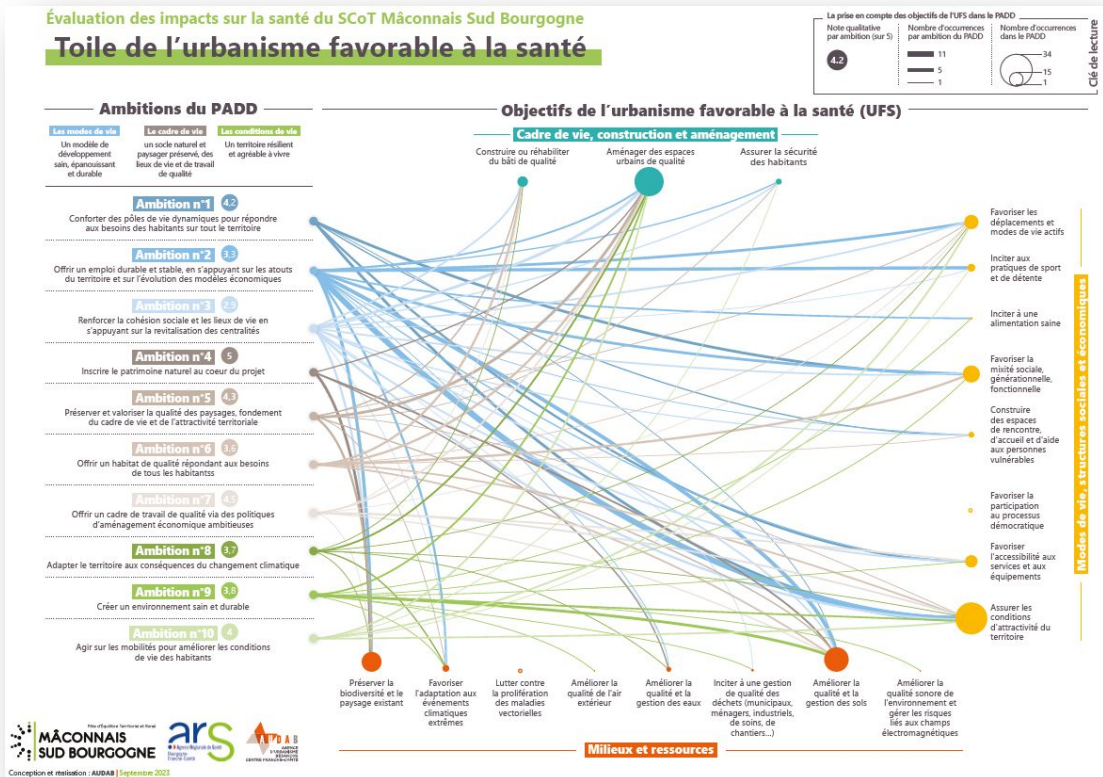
Évaluation des impacts sur la santé du SCoT Mâconnais Sud Bourgogne

Toile de l'urbanisme favorable à la santé

La prise en compte des objectifs de l'UFS dans le PADD

Note qualitative par ambition (sur 5)

4.2

Nombre d'occurrences par ambition du PADD

11
5
1

Nombre d'occurrences dans le PADD

34
15
1

Clé de lecture

Ambitions du PADD

Les modes de vie
Un modèle de développement sain, épanouissant et durable

Le cadre de vie
un socle naturel et paysager préservé, des lieux de vie et de travail de qualité

Les conditions de vie
Un territoire résilient et agréable à vivre

Ambition n°1 4,2
Conforter des pôles de vie dynamiques pour répondre aux besoins des habitants sur tout le territoire

Ambition n°2 3,3
Offrir un emploi durable et stable, en s'appuyant sur les atouts du territoire et sur l'évolution des modèles économiques

Ambition n°3 2,9
Renforcer la cohésion sociale et les lieux de vie en s'appuyant sur la revitalisation des centralités

Ambition n°4 5
Inscrire le patrimoine naturel au coeur du projet

Ambition n°5 4,3
Préserver et valoriser la qualité des paysages, fondement du cadre de vie et de l'attractivité territoriale

Ambition n°6 3,6
Offrir un habitat de qualité répondant aux besoins de tous les habitants

Ambition n°7 4,5
Offrir un cadre de travail de qualité via des politiques d'aménagement économique ambitieuses

Ambition n°8 3,7
Adapter le territoire aux conséquences du changement climatique

Ambition n°9 3,8
Créer un environnement sain et durable

Ambition n°10 4
Agir sur les mobilités pour améliorer les conditions de vie des habitants

Objectifs de l'urbanisme favorable à la santé (UFS)

Cadre de vie, construction et aménagement

Construire ou réhabiliter du bâti de qualité

Aménager des espaces urbains de qualité

Assurer la sécurité des habitants

Favoriser les déplacements et modes de vie actifs

Inciter aux pratiques de sport et de détente

Inciter à une alimentation saine

Favoriser la mixité sociale, générationnelle, fonctionnelle

Construire des espaces de rencontre, d'accueil et d'aide aux personnes vulnérables

Favoriser la participation au processus démocratique

Favoriser l'accessibilité aux services et aux équipements

Assurer les conditions d'attractivité du territoire

Modes de vie, structures sociales et économiques

Préserver la biodiversité et le paysage existant

Favoriser l'adaptation aux évènements climatiques extrêmes

Lutter contre la prolifération des maladies vectorielles

Améliorer la qualité de l'air extérieur

Améliorer la qualité et la gestion des eaux

Inciter à une gestion de qualité des déchets (municipaux, ménagers, industriels, de soins, de chantiers...)

Améliorer la qualité et la gestion des sols

Améliorer la qualité sonore de l'environnement et gérer les risques liés aux champs électromagnétiques

Milieux et ressources

Pôle d'Équilibre Territorial et Rural
MÂCONNAIS SUD BOURGOGNE

ars
Agence Régionale de Santé
Bourgogne Franche-Comté

AUDAB
AGENCE D'URBANISME BESANÇON CENTRE FRANCHE-COMTÉ

Conception et réalisation : AUDAB | Septembre 2023